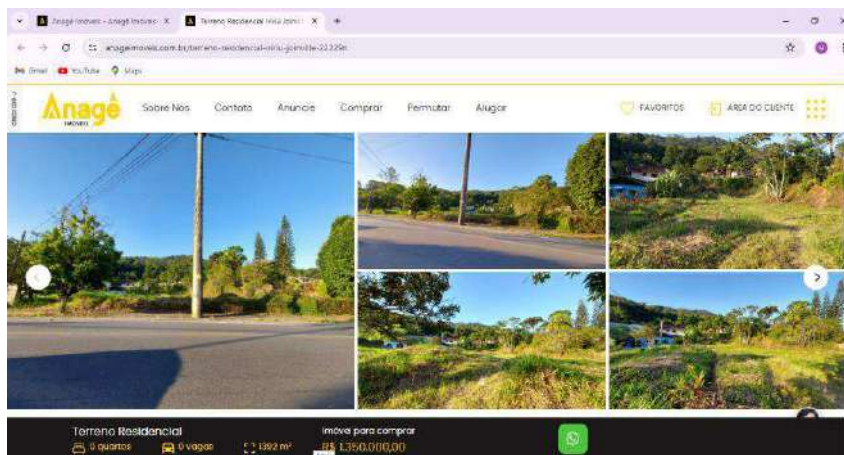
Anagê Imóveis - Anagê Imóveis
Terreno Residencial Vila Jo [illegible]
anageimoveis.com.br/terreno-residencial-vila-joinville-22329m
Gmail YouTube Maps
Anagê IMÓVEIS
Sobre Nós Contato Anuncie Comprar Permutar Alugar
FAVORITOS ÁREA DO CLIENTE
Terreno Residencial
0 quartos 0 vagas 1392 m²
Imóvel para comprar
R$ 1.350.000,00